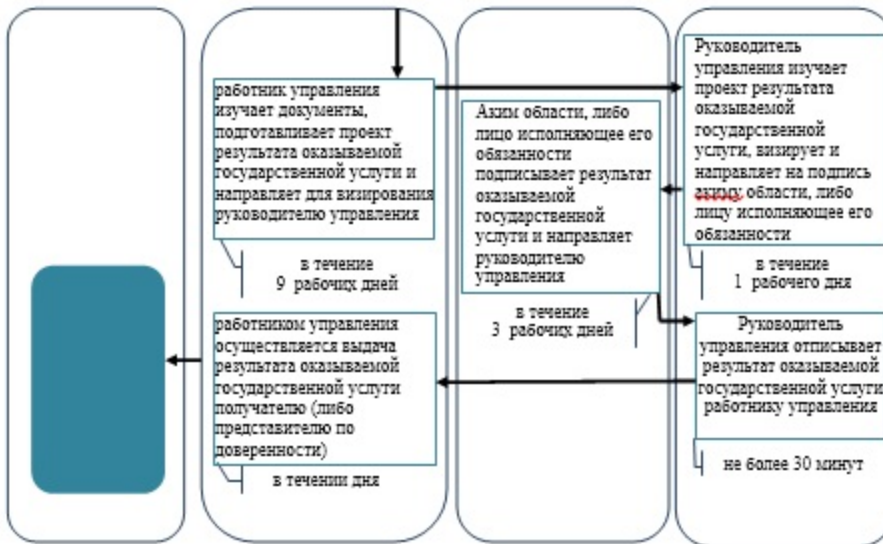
работник управления изучает документы, подготавливает проект результата оказываемой государственной услуги и направляет для визирования руководителю управления

в течение 9 рабочих дней

Аким области, либо лицо исполняющее его обязанности подписывает результат оказываемой государственной услуги и направляет руководителю управления

в течение 3 рабочих дней

Руководитель управления изучает проект результата оказываемой государственной услуги, визирует и направляет на подпись акиму области, либо лицу исполняющее его обязанности

в течение 1 рабочего дня

работником управления осуществляется выдача результата оказываемой государственной услуги получателю (либо представителю по доверенности)

в течении дня

Руководитель управления отписывает результат оказываемой государственной услуги работнику управления

не более 30 минут